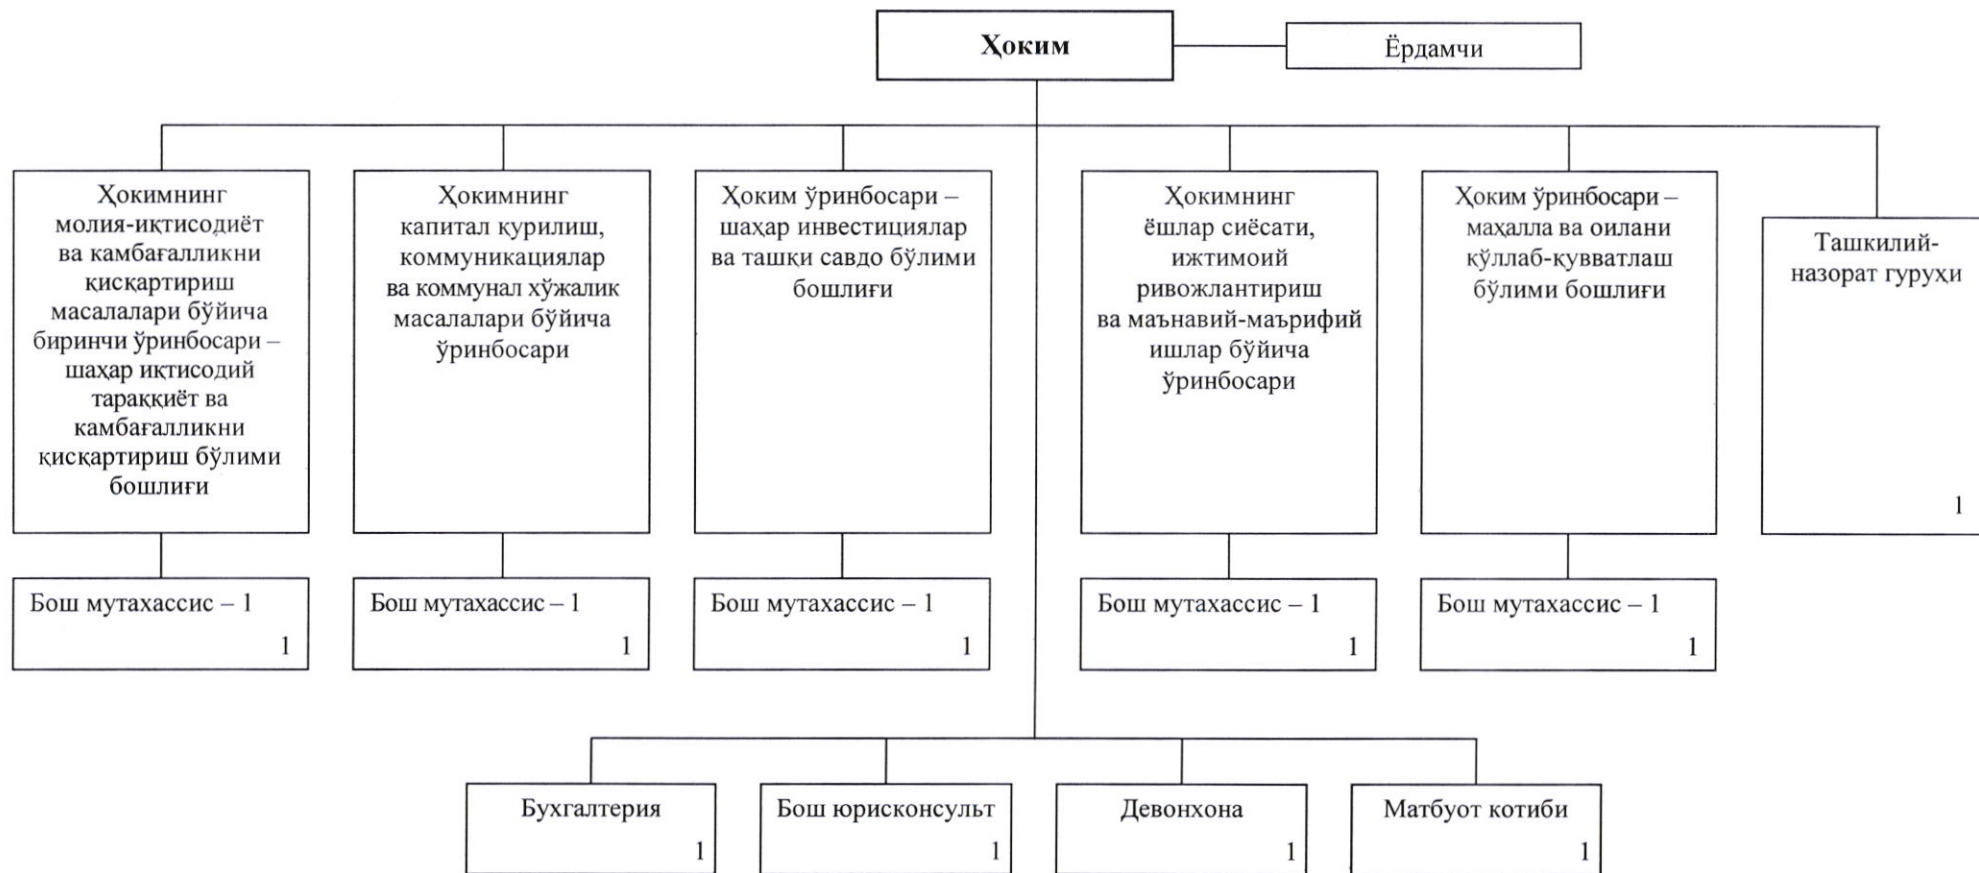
Ҳоким

Ёрдамчи

Ҳокимнинг молия-иқтисодиёт ва камбағалликни қисқартириш масалалари бўйича биринчи ўринбосари – шаҳар иқтисодий тараққиёт ва камбағалликни қисқартириш бўлими бошлиғи

Ҳокимнинг капитал қурилиш, коммуникациялар ва коммунал хўжалик масалалари бўйича ўринбосари

Ҳоким ўринбосари – шаҳар инвестициялар ва ташқи савдо бўлими бошлиғи

Ҳокимнинг ёшлар сиёсати, ижтимоий ривожлантириш ва маънавий-маърифий ишлар бўйича ўринбосари

Ҳоким ўринбосари – маҳалла ва оилани қўллаб-қувватлаш бўлими бошлиғи

Ташкилий-назорат гуруҳи
1

Бош мутахассис – 1
1

Бош мутахассис – 1
1

Бош мутахассис – 1
1

Бош мутахассис – 1
1

Бош мутахассис – 1
1

Бухгалтерия
1

Бош юрисконсульт
1

Девонхона
1

Матбуот котиби
1